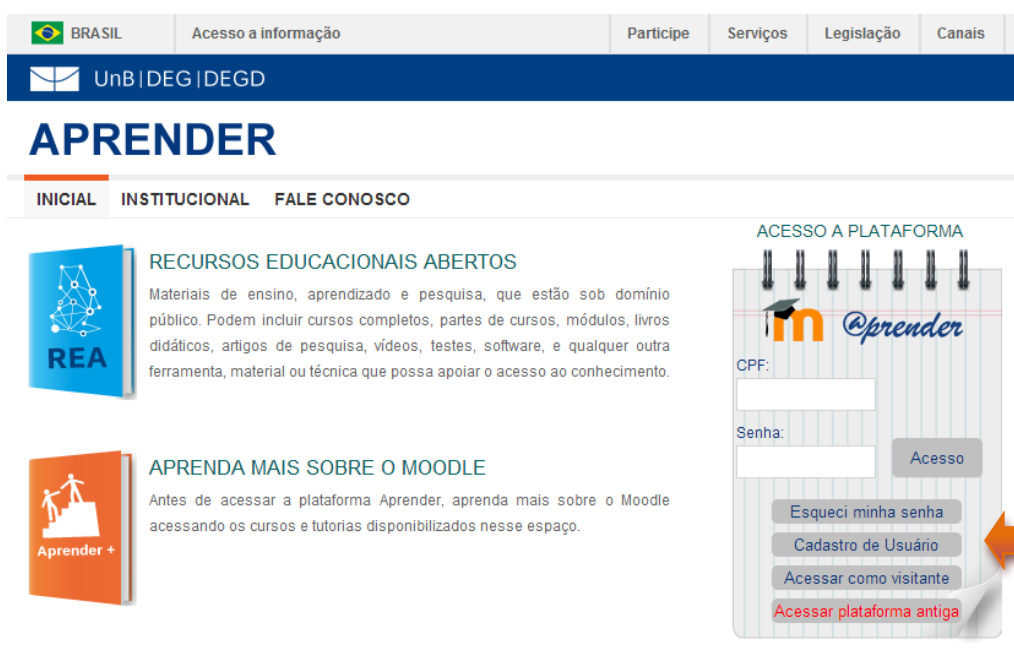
BRASIL | Acesso a informação | Participe | Serviços | Legislação | Canais

UnB | DEG | DEGD

APRENDER

INICIAL INSTITUCIONAL FALE CONOSCO

REA

RECURSOS EDUCACIONAIS ABERTOS

Materiais de ensino, aprendizado e pesquisa, que estão sob domínio público. Podem incluir cursos completos, partes de cursos, módulos, livros didáticos, artigos de pesquisa, vídeos, testes, software, e qualquer outra ferramenta, material ou técnica que possa apoiar o acesso ao conhecimento.

Aprender +

APRENDA MAIS SOBRE O MOODLE

Antes de acessar a plataforma Aprender, aprenda mais sobre o Moodle acessando os cursos e tutorias disponibilizados nesse espaço.

ACESSO A PLATAFORMA

m @prender

CPF:

Senha:

Acesso

Esqueci minha senha

Cadastro de Usuário

Acessar como visitante

Acessar plataforma antiga